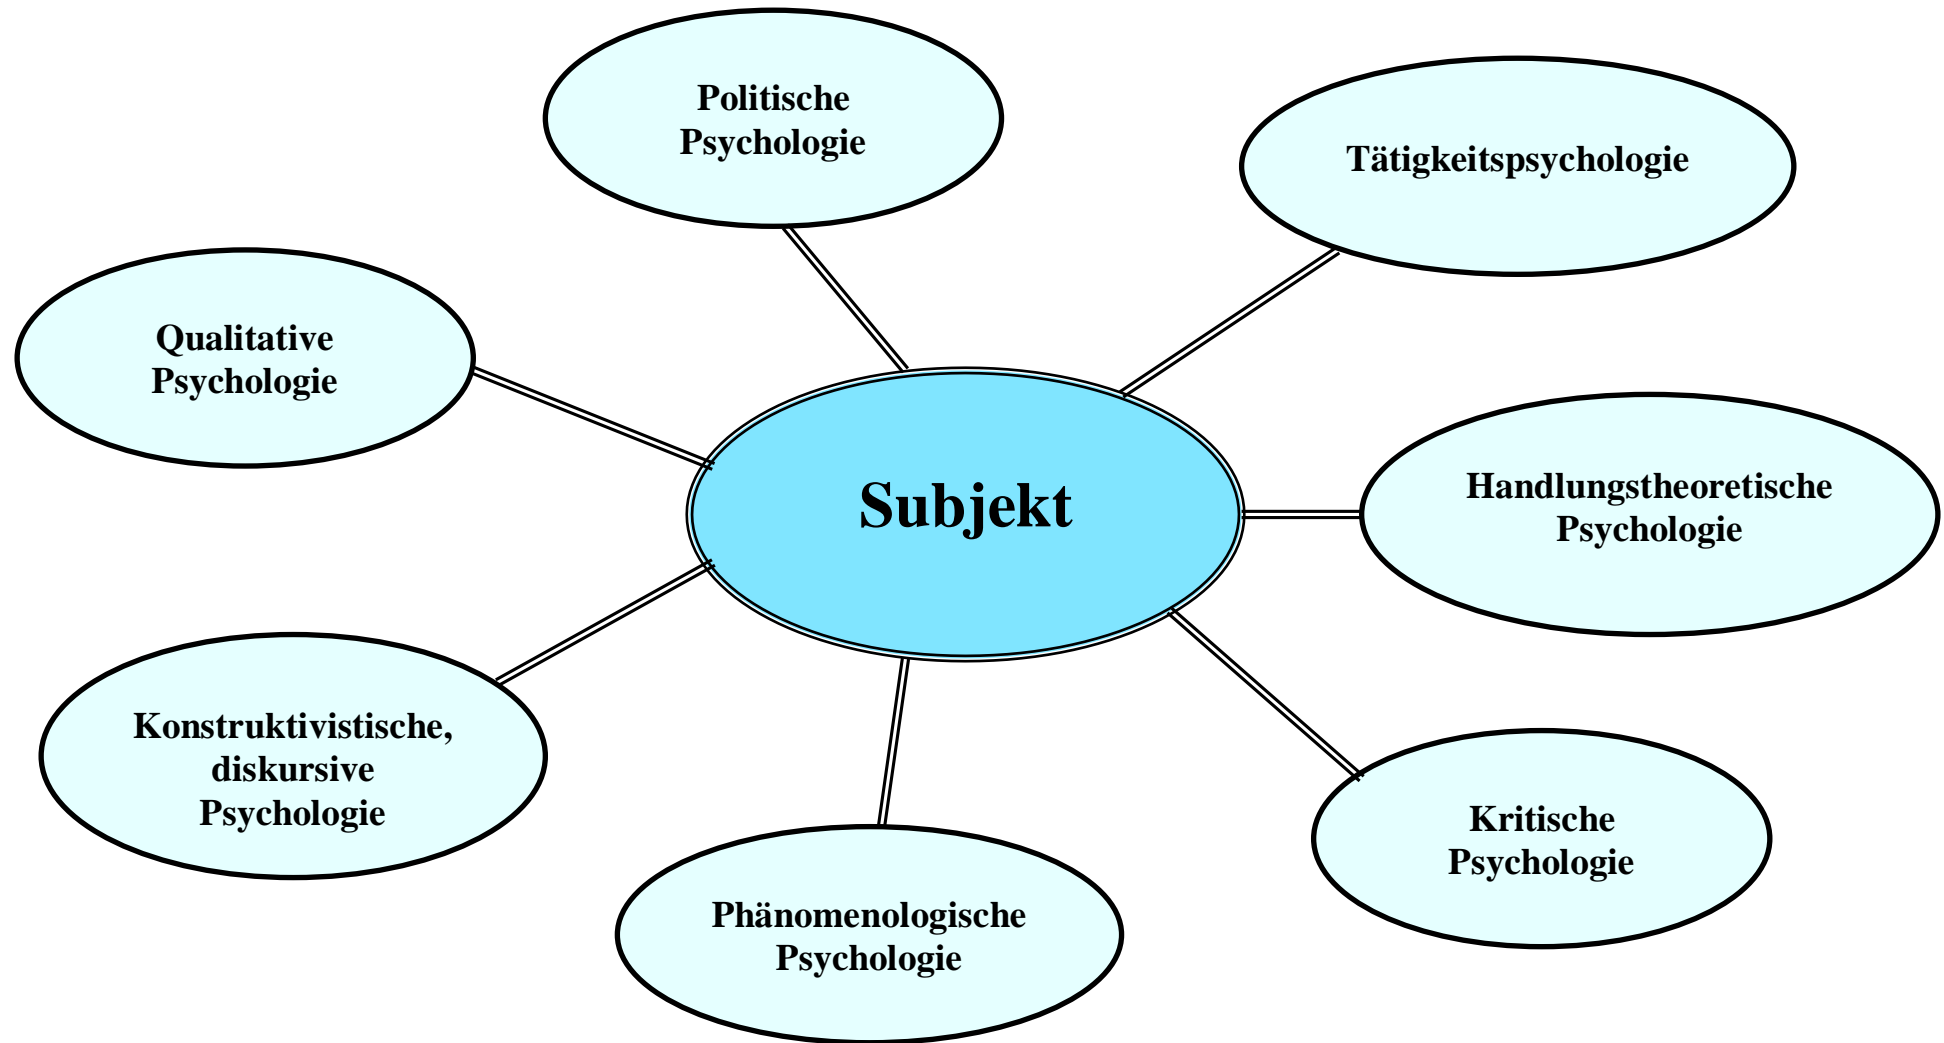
Politische Psychologie

Tätigkeitspsychologie

Qualitative Psychologie

Subjekt

Handlungstheoretische Psychologie

Konstruktivistische, diskursive Psychologie

Kritische Psychologie

Phänomenologische Psychologie